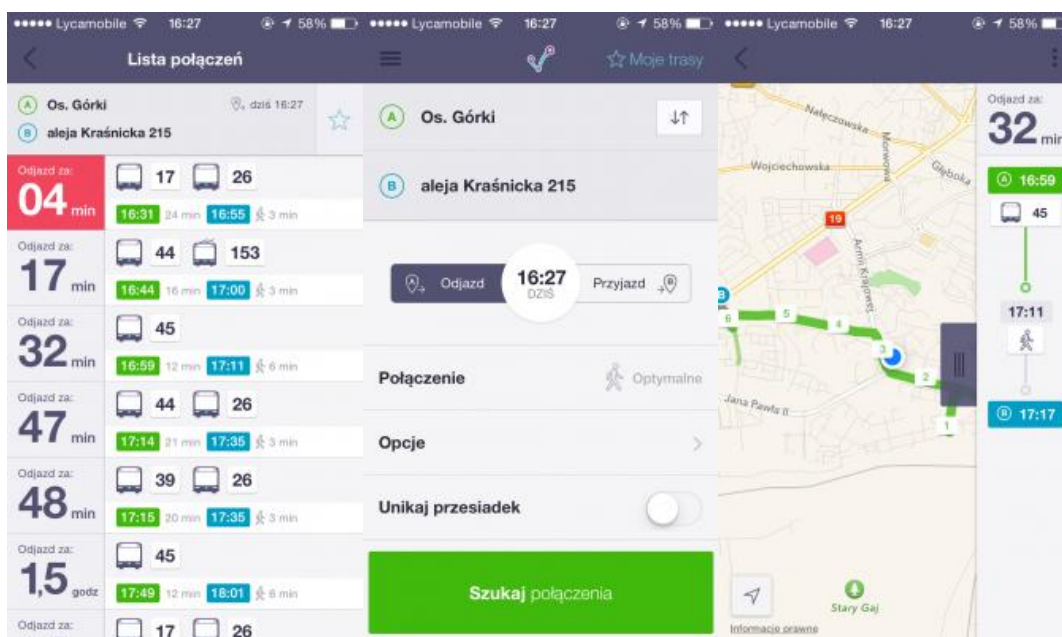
••••• Lycamobile 16:27 58%

Lista połączeń

A Os. Górki dziś 16:27
B aleja Kraśnicka 215

Odjazd za: 04 min
17 26
16:31 24 min 16:55 3 min

Odjazd za: 17 min
44 153
16:44 16 min 17:00 3 min

Odjazd za: 32 min
45
16:59 12 min 17:11 6 min

Odjazd za: 47 min
44 26
17:14 21 min 17:35 3 min

Odjazd za: 48 min
39 26
17:15 20 min 17:35 3 min

Odjazd za: 1,5 godz
45
17:49 12 min 18:01 6 min

Odjazd za:
17 26

••••• Lycamobile 16:27 58%

Moje trasy

A Os. Górki
B aleja Kraśnicka 215

Odjazd 16:27 DZIŚ Przyjazd

Połączenie Optymalne

Opcje

Unikaj przesiadek

Szukaj połączenia

••••• Lycamobile 16:27 58%

Nałęczowska
Wojciechowska
Morwowa
Głęboka
19
Armii Krajowej
Jana Pawła II
6 5 4 3 2 1
Stary Gaj
Informacje prawne

Odjazd za: 32 min
A 16:59
45
17:11
B 17:17